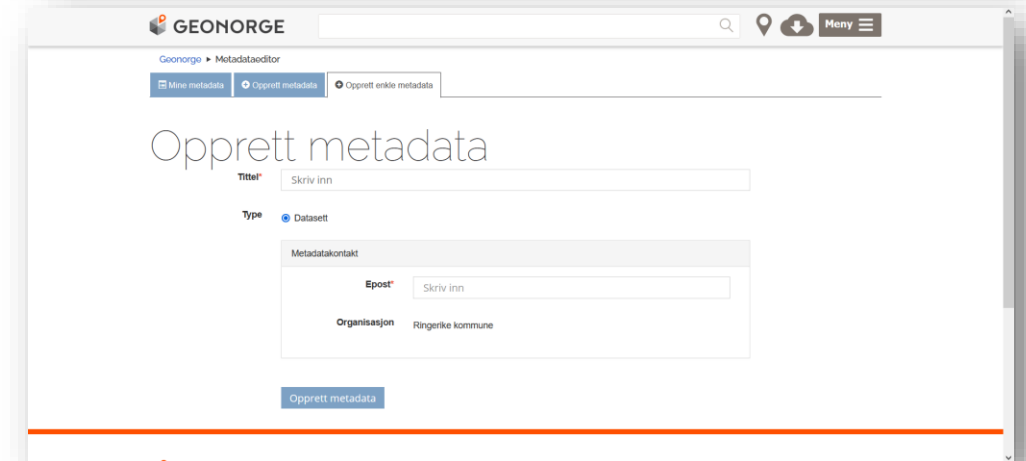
GEONORGE

Meny

Geonorge ▸ Metadataeditor

Mine metadata
Opprett metadata
Opprett enkle metadata

Opprett metadata

Tittel*
Skriv inn

Type
Datasett

Metadatakontakt

Epost*
Skriv inn

Organisasjon
Ringerike kommune

Opprett metadata